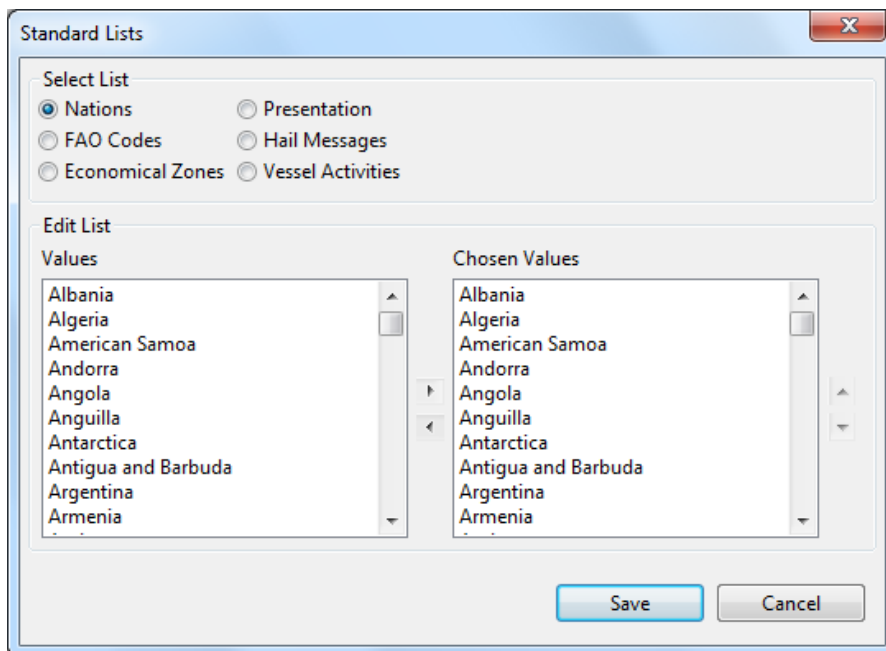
Standard Lists

Select List
Nations
FAO Codes
Economical Zones
Presentation
Hail Messages
Vessel Activities

Edit List
Values
Albania
Algeria
American Samoa
Andorra
Angola
Anguilla
Antarctica
Antigua and Barbuda
Argentina
Armenia
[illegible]

Chosen Values
Albania
Algeria
American Samoa
Andorra
Angola
Anguilla
Antarctica
Antigua and Barbuda
Argentina
Armenia
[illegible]

Save
Cancel